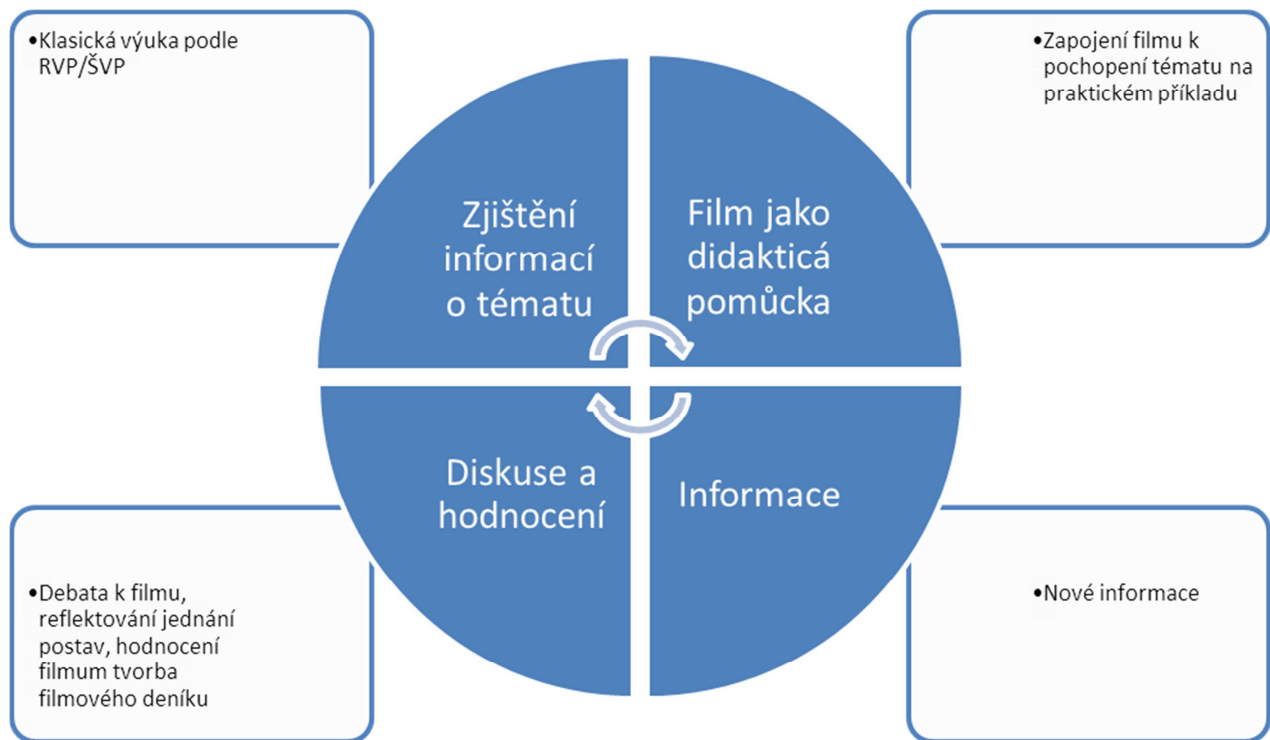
•Klasická výuka podle RVP/ŠVP

•Zapojení filmu k pochopení tématu na praktickém příkladu

Zjištění informací o tématu

Film jako didakticá pomůcka

Diskuse a hodnocení

Informace

•Debata k filmu, reflektování jednání postav, hodnocení filmum tvorba filmového deníku

•Nové informace